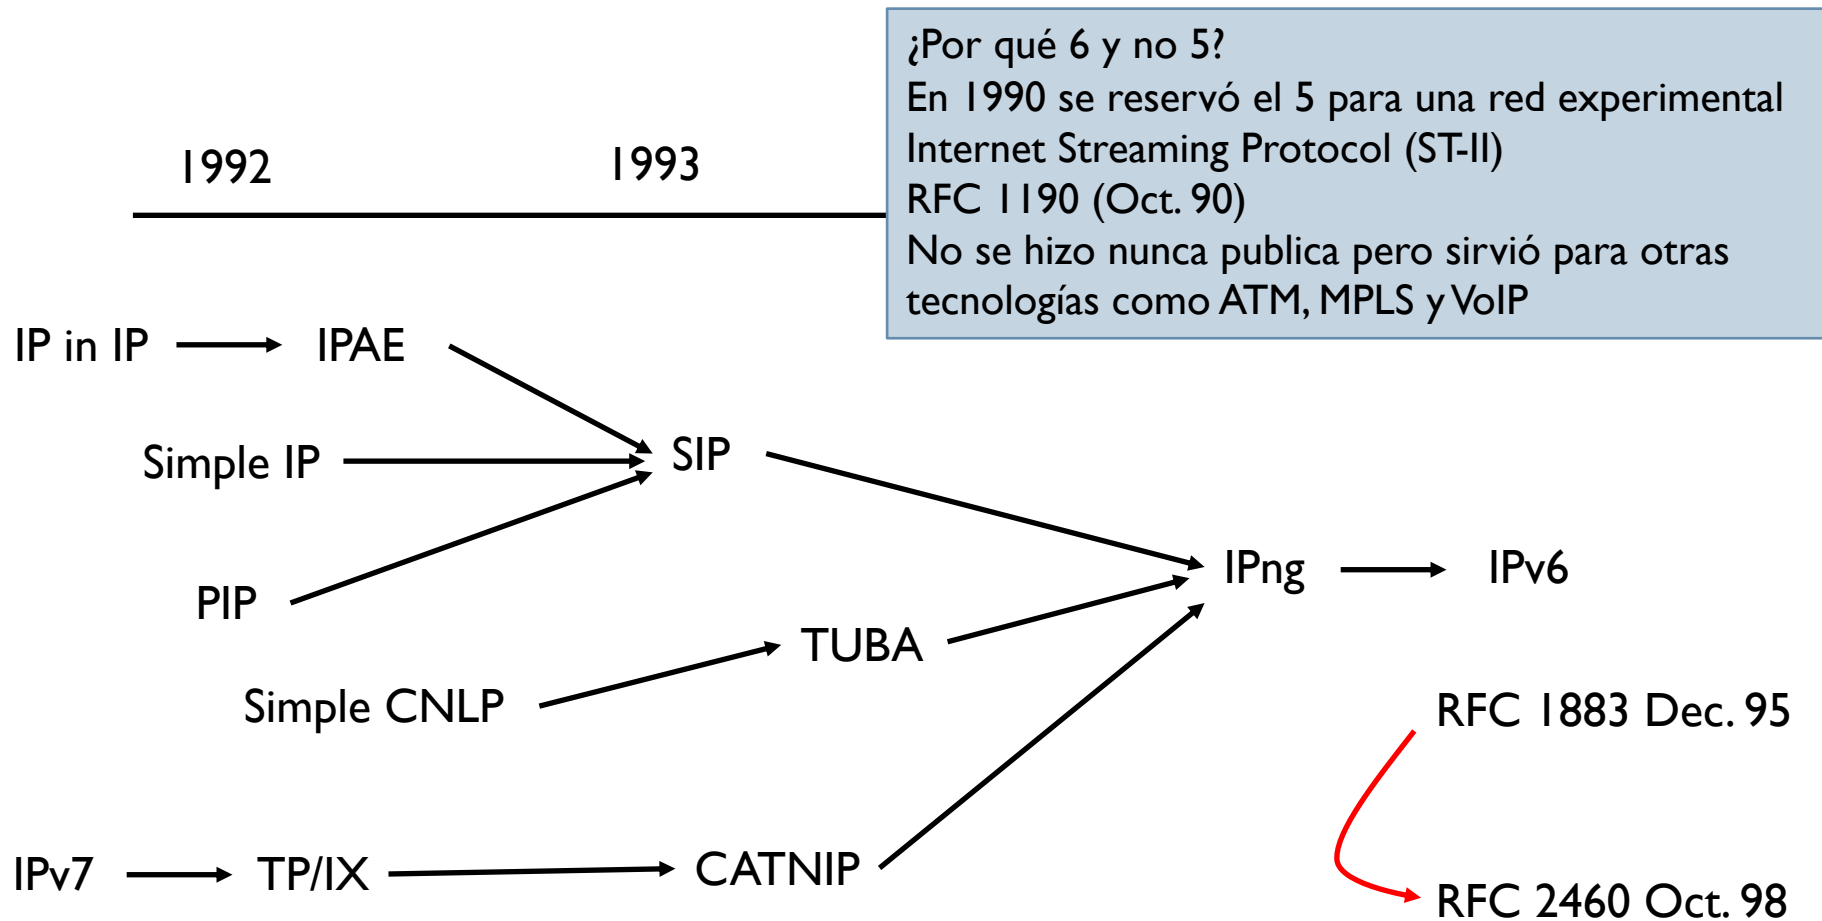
¿Por qué 6 y no 5?
En 1990 se reservó el 5 para una red experimental Internet Streaming Protocol (ST-II)
RFC 1190 (Oct. 90)
No se hizo nunca publica pero sirvió para otras tecnologías como ATM, MPLS y VoIP

1992

1993

IP in IP

IPAE

Simple IP

SIP

PIP

IPng

IPv6

TUBA

Simple CNLP

RFC 1883 Dec. 95

IPv7

TP/IX

CATNIP

RFC 2460 Oct. 98